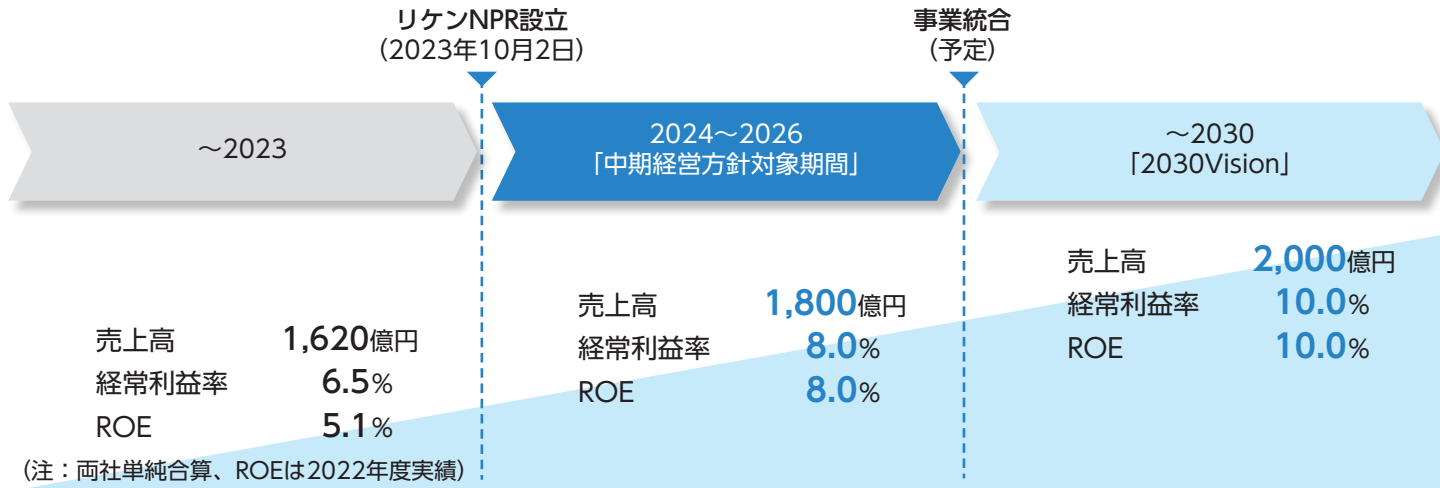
リケンNPR設立
(2023年10月2日)

事業統合
(予定)

～2023

2024～2026
「中期経営方針対象期間」

～2030
「2030Vision」

売上高 1,620億円
経常利益率 6.5%
ROE 5.1%

売上高 1,800億円
経常利益率 8.0%
ROE 8.0%

売上高 2,000億円
経常利益率 10.0%
ROE 10.0%

(注:両社単純合算、ROEは2022年度実績)